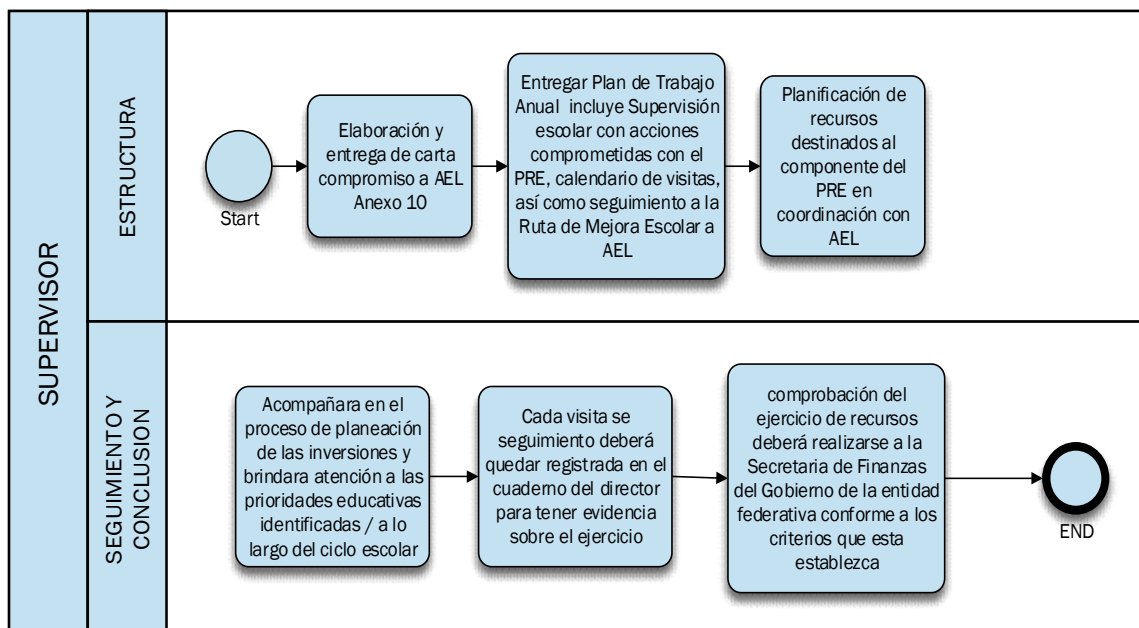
SUPERVISOR

ESTRUCTURA

Start

Elaboración y entrega de carta compromiso a AEL Anexo 10

Entregar Plan de Trabajo Anual incluye Supervisión escolar con acciones comprometidas con el PRE, calendario de visitas, así como seguimiento a la Ruta de Mejora Escolar a AEL

Planificación de recursos destinados al componente del PRE en coordinación con AEL

SEGUIMIENTO Y CONCLUSION

Acompañara en el proceso de planeación de las inversiones y brindara atención a las prioridades educativas identificadas / a lo largo del ciclo escolar

Cada visita se seguimiento deberá quedar registrada en el cuaderno del director para tener evidencia sobre el ejercicio

comprobación del ejercicio de recursos deberá realizarse a la Secretaria de Finanzas del Gobierno de la entidad federativa conforme a los criterios que esta establezca

END